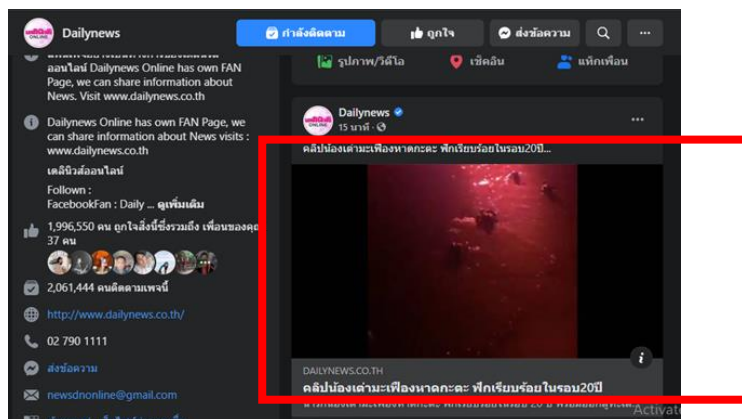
Dailynews
กำลังติดตาม
ถูกใจ
ส่งข้อความ

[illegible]
ออนไลน์ Dailynews Online has own FAN Page, we can share information about News. Visit www.dailynews.co.th

Dailynews Online has own FAN Page, we can share information about News visits : www.dailynews.co.th

เดลินิวส์ออนไลน์

Followm :
FacebookFan : Daily ... ดูเพิ่มเติม

1,996,550 คน ถูกใจสิ่งนี้ซึ่งรวมถึง เพื่อนของคุณ 37 คน

2,061,444 คนติดตามเพจนี้

http://www.dailynews.co.th/

02 790 1111

ส่งข้อความ

newsdnonline@gmail.com

รูปภาพ/วิดีโอ
เช็คอิน
แท็กเพื่อน

Dailynews
15 นาที ·

คลิปน้องเต่ามะเฟืองหาดกะตะ ฟักเรียบร้อยในรอบ20ปี...

DAILYNEWS.CO.TH
คลิปน้องเต่ามะเฟืองหาดกะตะ ฟักเรียบร้อยในรอบ20ปี
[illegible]

Activate